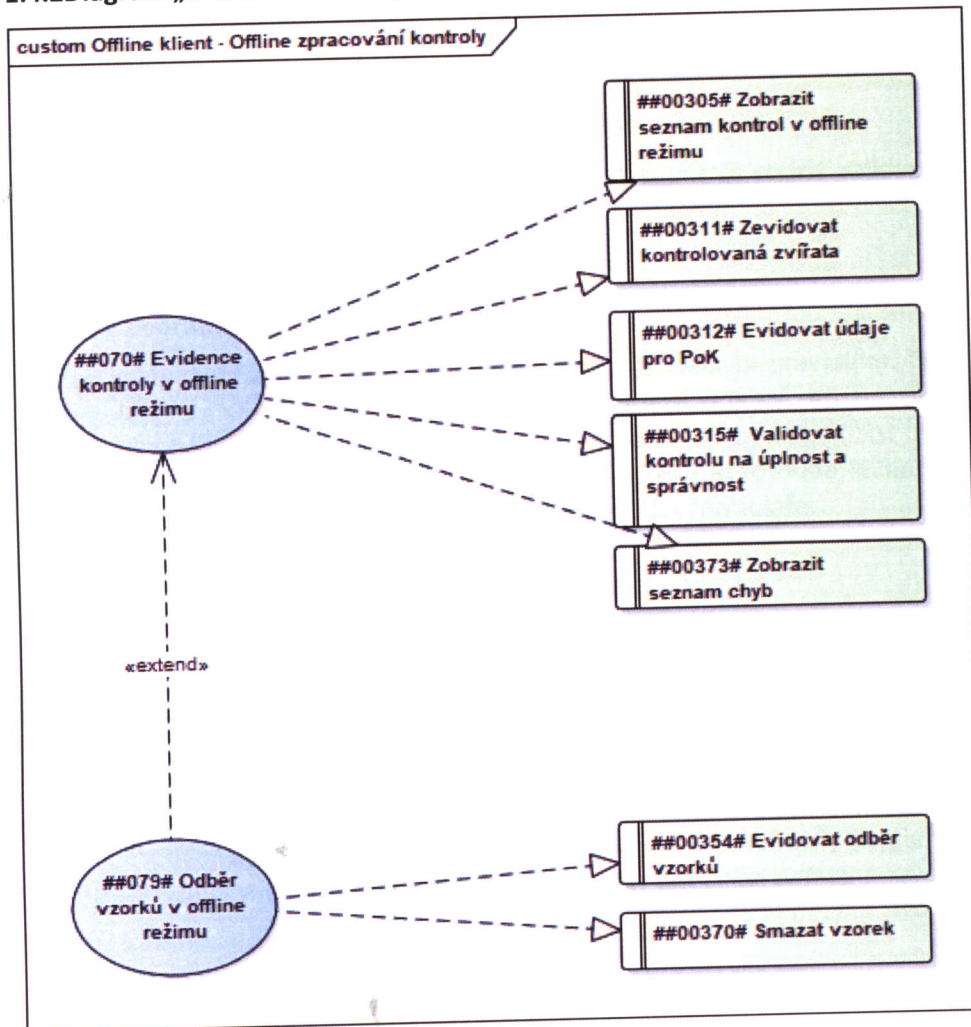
custom Offline klient - Offline zpracování kontroly

##070# Evidence kontroly v offline režimu

##00305# Zobrazit seznam kontrol v offline režimu

##00311# Zevidovat kontrolovaná zvířata

##00312# Evidovat údaje pro PoK

##00315# Validovat kontrolu na úplnost a správnost

##00373# Zobrazit seznam chyb

«extend»

##079# Odběr vzorků v offline režimu

##00354# Evidovat odběr vzorků

##00370# Smazat vzorek